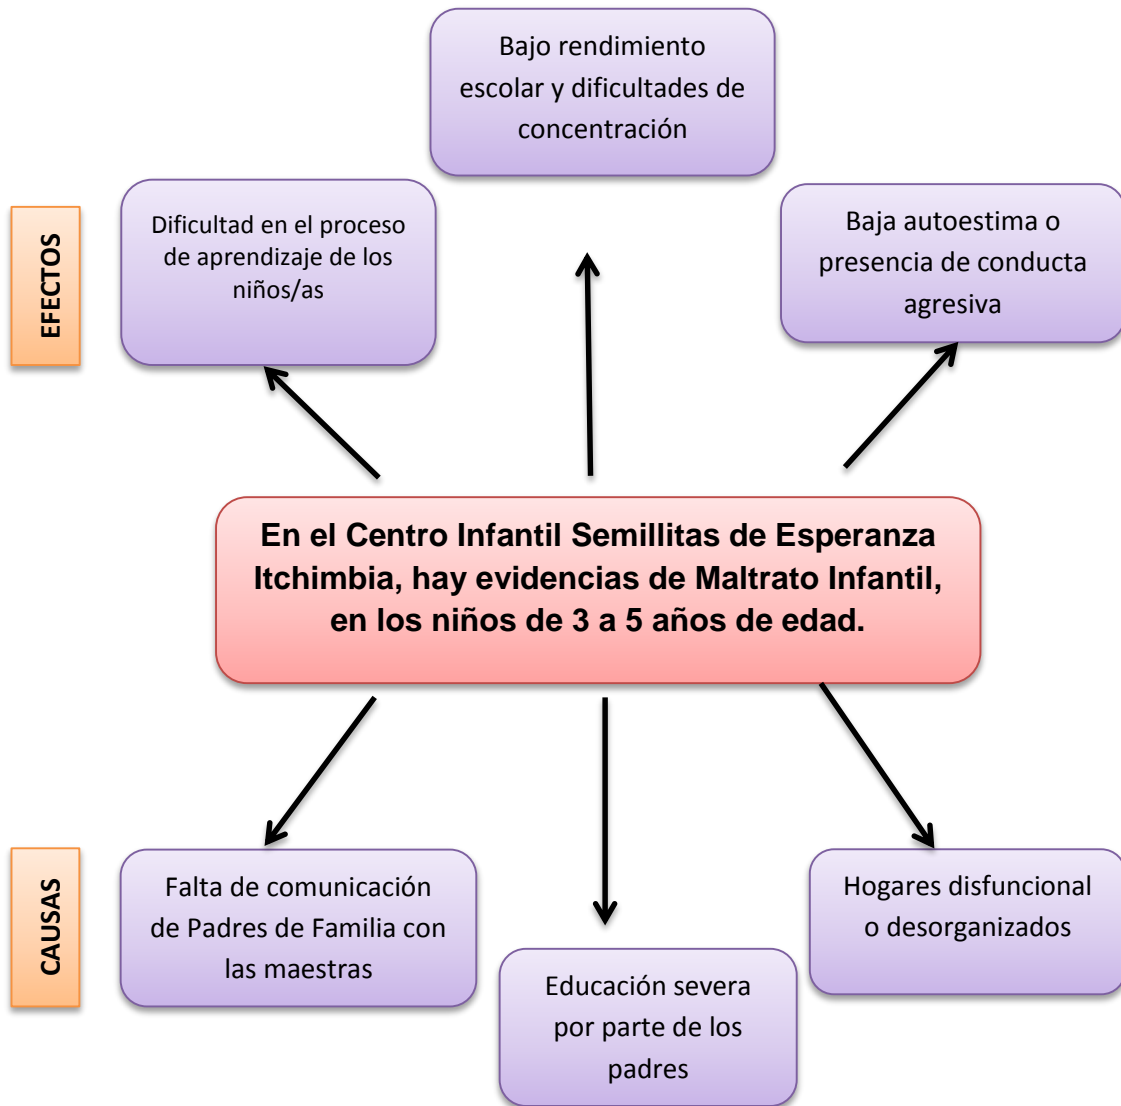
Bajo rendimiento escolar y dificultades de concentración

EFECTOS

Dificultad en el proceso de aprendizaje de los niños/as

Baja autoestima o presencia de conducta agresiva

En el Centro Infantil Semillitas de Esperanza Itchimbia, hay evidencias de Maltrato Infantil, en los niños de 3 a 5 años de edad.

CAUSAS

Falta de comunicación de Padres de Familia con las maestras

Educación severa por parte de los padres

Hogares disfuncional o desorganizados